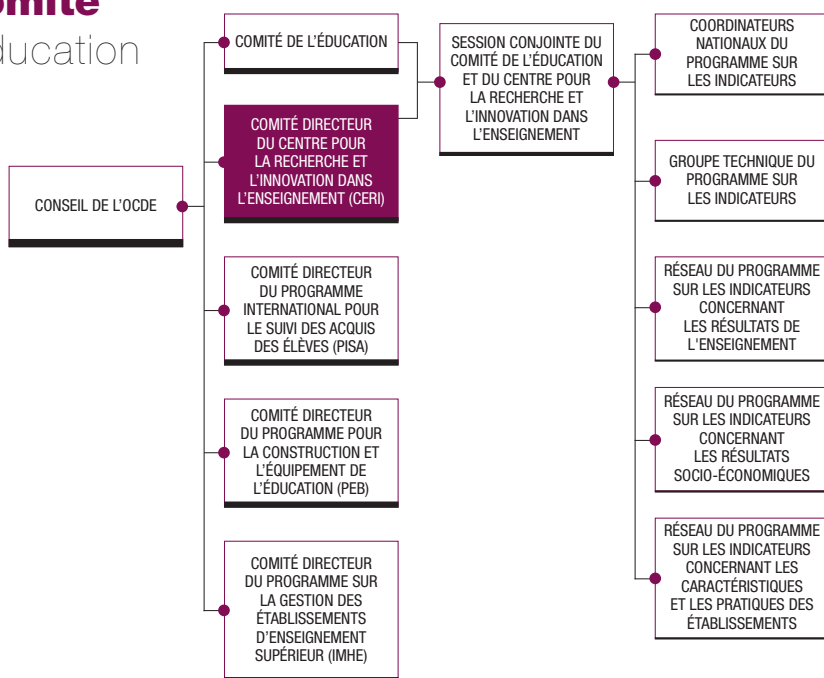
omité
ducation

CONSEIL DE L'OCDE

COMITÉ DE L'ÉDUCATION

COMITÉ DIRECTEUR DU CENTRE POUR LA RECHERCHE ET L'INNOVATION DANS L'ENSEIGNEMENT (CERI)

COMITÉ DIRECTEUR DU PROGRAMME INTERNATIONAL POUR LE SUIVI DES ACQUIS DES ÉLÈVES (PISA)

COMITÉ DIRECTEUR DU PROGRAMME POUR LA CONSTRUCTION ET L'ÉQUIPEMENT DE L'ÉDUCATION (PEB)

COMITÉ DIRECTEUR DU PROGRAMME SUR LA GESTION DES ÉTABLISSEMENTS D'ENSEIGNEMENT SUPÉRIEUR (IMHE)

SESSION CONJOINTE DU COMITÉ DE L'ÉDUCATION ET DU CENTRE POUR LA RECHERCHE ET L'INNOVATION DANS L'ENSEIGNEMENT

COORDINATEURS NATIONAUX DU PROGRAMME SUR LES INDICATEURS

GROUPE TECHNIQUE DU PROGRAMME SUR LES INDICATEURS

RÉSEAU DU PROGRAMME SUR LES INDICATEURS CONCERNANT LES RÉSULTATS DE L'ENSEIGNEMENT

RÉSEAU DU PROGRAMME SUR LES INDICATEURS CONCERNANT LES RÉSULTATS SOCIO-ÉCONOMIQUES

RÉSEAU DU PROGRAMME SUR LES INDICATEURS CONCERNANT LES CARACTÉRISTIQUES ET LES PRATIQUES DES ÉTABLISSEMENTS